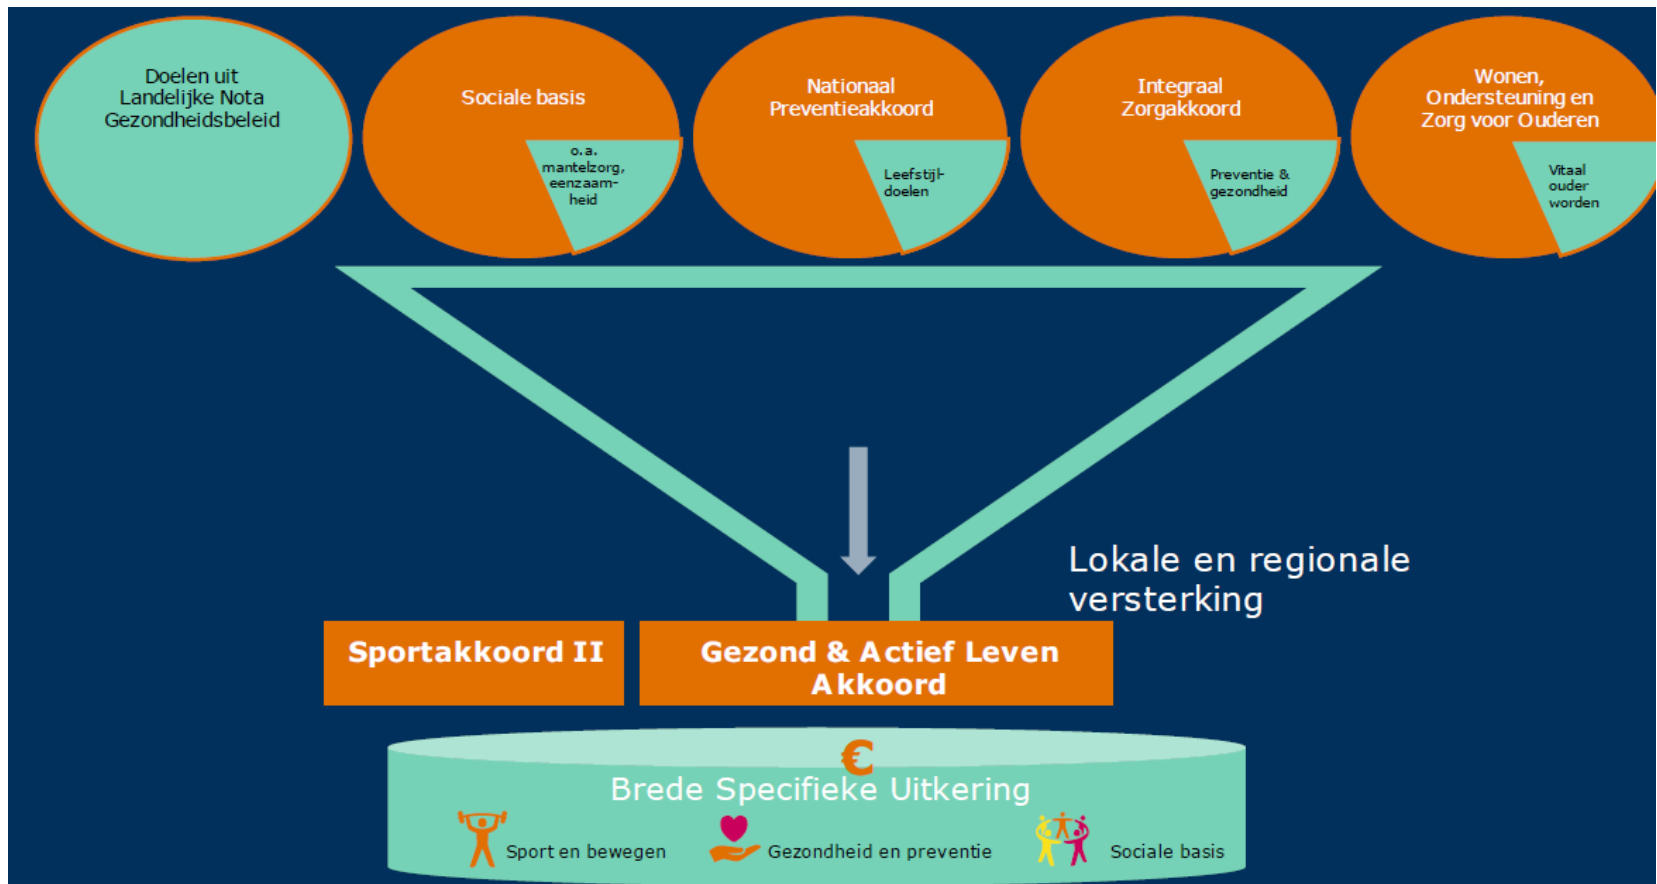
Doelen uit Landelijke Nota Gezondheidsbeleid

Sociale basis

o.a. mantelzorg, eenzaamheid

Nationaal Preventieakkoord

Leefstijldoelen

Integraal Zorgakkoord

Preventie & gezondheid

Wonen, Ondersteuning en Zorg voor Ouderen

Vitaal ouder worden

Lokale en regionale versterking

Sportakkoord II

Gezond & Actief Leven Akkoord

€

Brede Specifieke Uitkering

Sport en bewegen

Gezondheid en preventie

Sociale basis